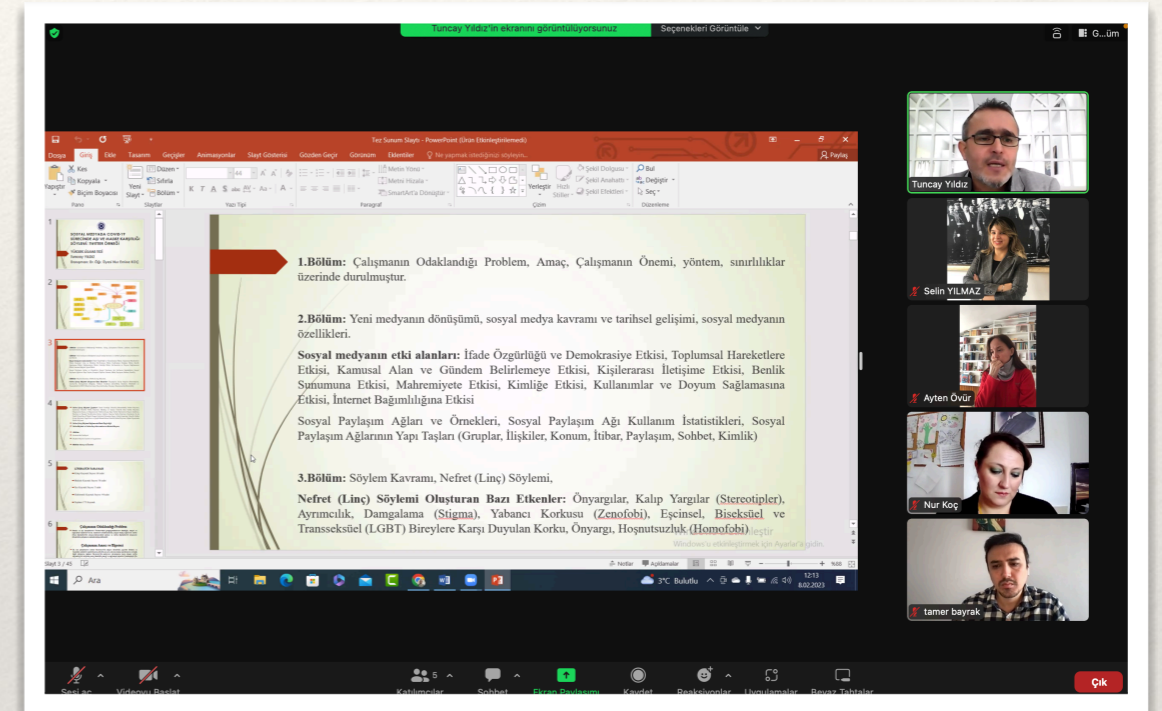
Tuncay Yıldız'ın ekranını görüntülüyorsunuz
Seçenekleri Görüntüle
G...üm

Tez Sunum Slaytı - PowerPoint (Ürün Etkinleştirilmedi)
Dosya Giriş Ekle Tasarım Geçişler Animasyonlar Slayt Gösterisi Gözden Geçir Görünüm Eklentiler Ne yapmak istediğinizi söyleyin...
Paylaş
Yapıştır Kes Kopyala Biçim Boyacısı Pano
Yeni Slayt Düzen Sıfırla Bölüm Slaytlar
Yazı Tipi
Metin Yönü Metni Hizala SmartArt'a Dönüştür Paragraf
Yerleştir Hızlı Stiller Şekil Dolgusu Şekil Anahattı Şekil Efektleri Çizim
Bul Değiştir Seç Düzenleme

1.Bölüm: Çalışmanın Odaklandığı Problem, Amaç, Çalışmanın Önemi, yöntem, sınırlılıklar üzerinde durulmuştur.

2.Bölüm: Yeni medyanın dönüşümü, sosyal medya kavramı ve tarihsel gelişimi, sosyal medyanın özellikleri.

Sosyal medyanın etki alanları: İfade Özgürlüğü ve Demokrasiye Etkisi, Toplumsal Hareketlere Etkisi, Kamusal Alan ve Gündem Belirlemeye Etkisi, Kişilerarası İletişime Etkisi, Benlik Sunumuna Etkisi, Mahremiyete Etkisi, Kimliğe Etkisi, Kullanımlar ve Doyum Sağlamasına Etkisi, İnternet Bağımlılığına Etkisi

Sosyal Paylaşım Ağları ve Örnekleri, Sosyal Paylaşım Ağı Kullanım İstatistikleri, Sosyal Paylaşım Ağlarının Yapı Taşları (Gruplar, İlişkiler, Konum, İtibar, Paylaşım, Sohbet, Kimlik)

3.Bölüm: Söylem Kavramı, Nefret (Linç) Söylemi,

Nefret (Linç) Söylemi Oluşturan Bazı Etkenler: Önyargılar, Kalıp Yargılar (Stereotipler), Ayrımcılık, Damgalama (Stigma), Yabancı Korkusu (Zenofobi), Eşcinsel, Biseksüel ve Transseksüel (LGBT) Bireylere Karşı Duyulan Korku, Önyargı, Hoşnutsuzluk (Homofobi)

Windows'u etkinleştirmek için Ayarlar'a gidin.
Slayt 3 / 45 Notlar Açıklamalar
Ara
3°C Bulutlu 12:13 8.02.2023

Tuncay Yıldız
Selin YILMAZ
Ayten Övür
Nur Koç
tamer bayrak

Sesi aç Videoyu Başlat 5 Katılımcılar Sohbet Ekran Paylaşımı Kaydet Reaksiyonlar Uygulamalar Beyaz Tahtalar Çık